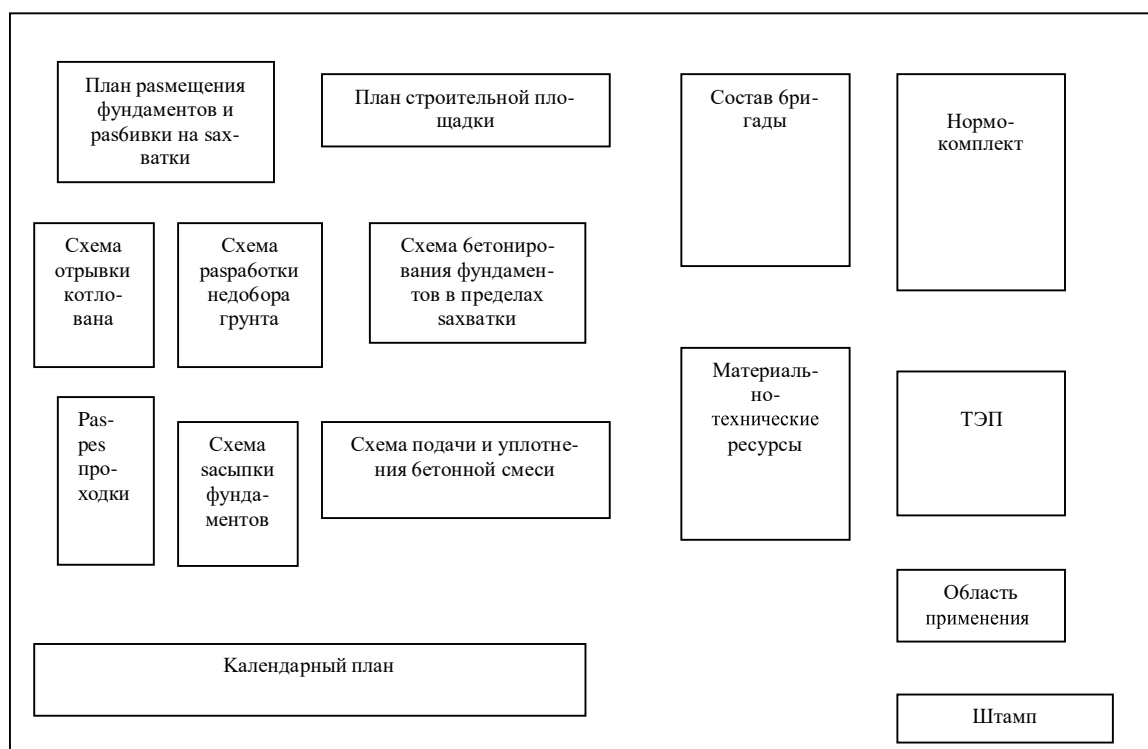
План размещения фундаментов и разбивки на захватки

План строительной площадки

Состав бригады

Нормокомплект

Схема отрывки котлована

Схема разработки недобора грунта

Схема бетонирования фундаментов в пределах захватки

Материально-технические ресурсы

Разрез проходки

Схема засыпки фундаментов

Схема подачи и уплотнения бетонной смеси

ТЭП

Область применения

Календарный план

Штамп